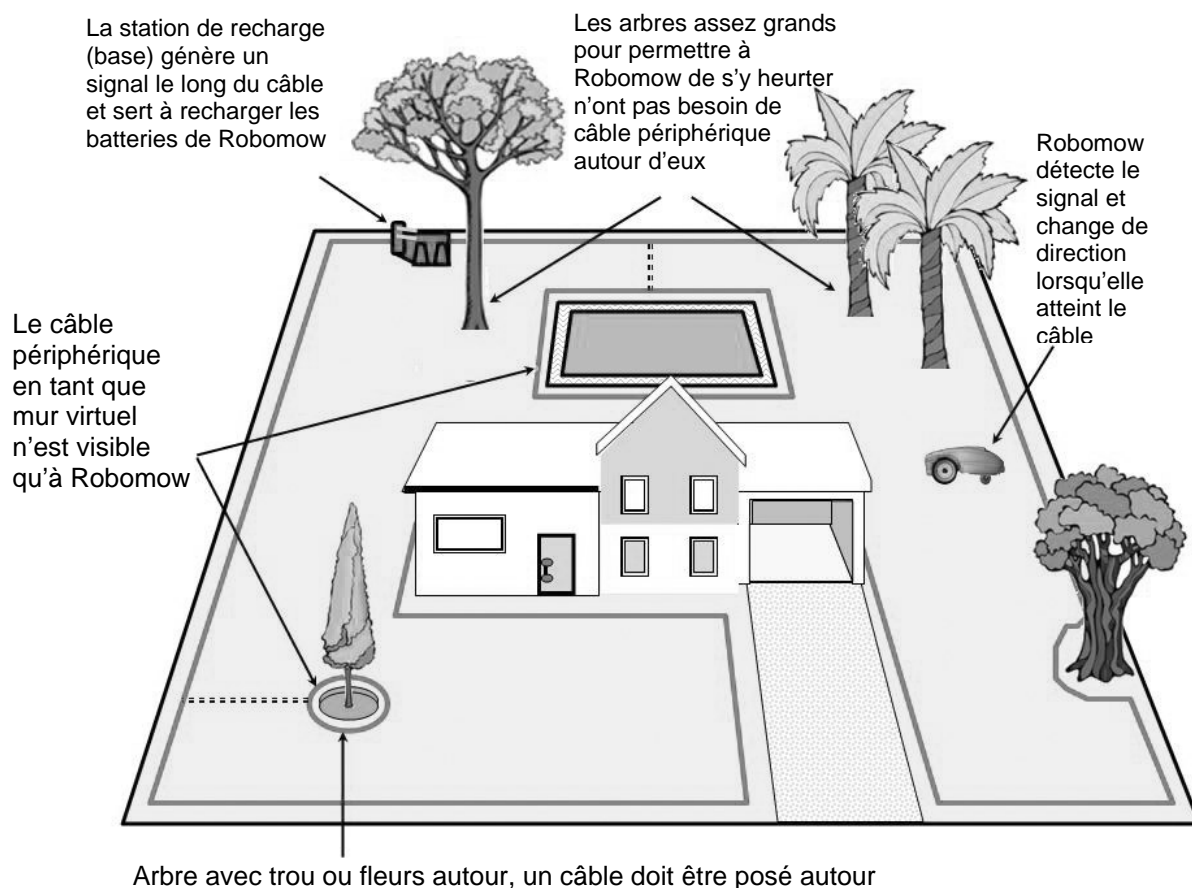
La station de recharge (base) génère un signal le long du câble et sert à recharger les batteries de Robomow

Les arbres assez grands pour permettre à Robomow de s'y heurter n'ont pas besoin de câble périphérique autour d'eux

Robomow détecte le signal et change de direction lorsqu'elle atteint le câble

Le câble périphérique en tant que mur virtuel n'est visible qu'à Robomow

Arbre avec trou ou fleurs autour, un câble doit être posé autour